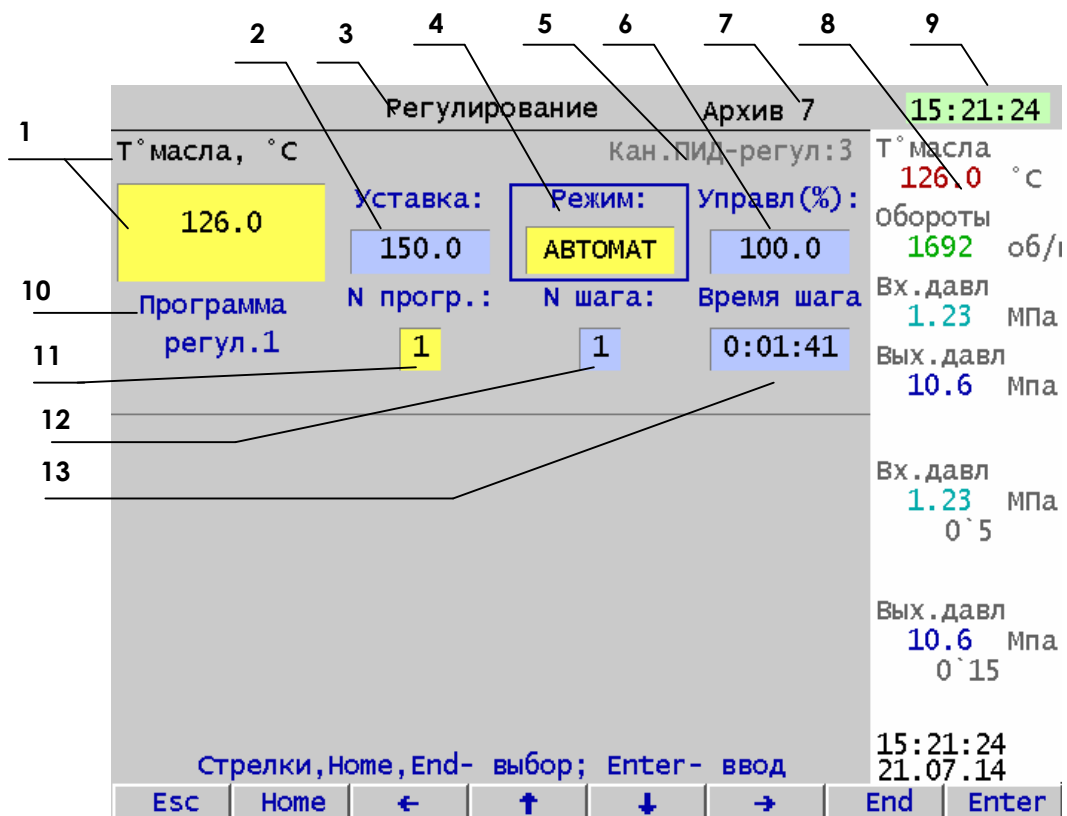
1 2 3 4 5 6 7 8 9

Регулирование Архив 7 15:21:24

T°масла, °C

Кан.ПИД-регул:3

126.0

Уставка:

150.0

Режим:

АВТОМАТ

Управл(%):

100.0

10

Программа регул.1

N прогр.:

1

N шага:

1

Время шага

0:01:41

11

12

13

T°масла
126.0 °C
Обороты
1692 об/
Вх.давл
1.23 МПа
Вых.давл
10.6 Мпа

Вх.давл
1.23 МПа
0`5

Вых.давл
10.6 Мпа
0`15

15:21:24
21.07.14

Стрелки,Home,End- выбор; Enter- ввод

Esc | Home | ← | ↑ | ↓ | → | End | Enter